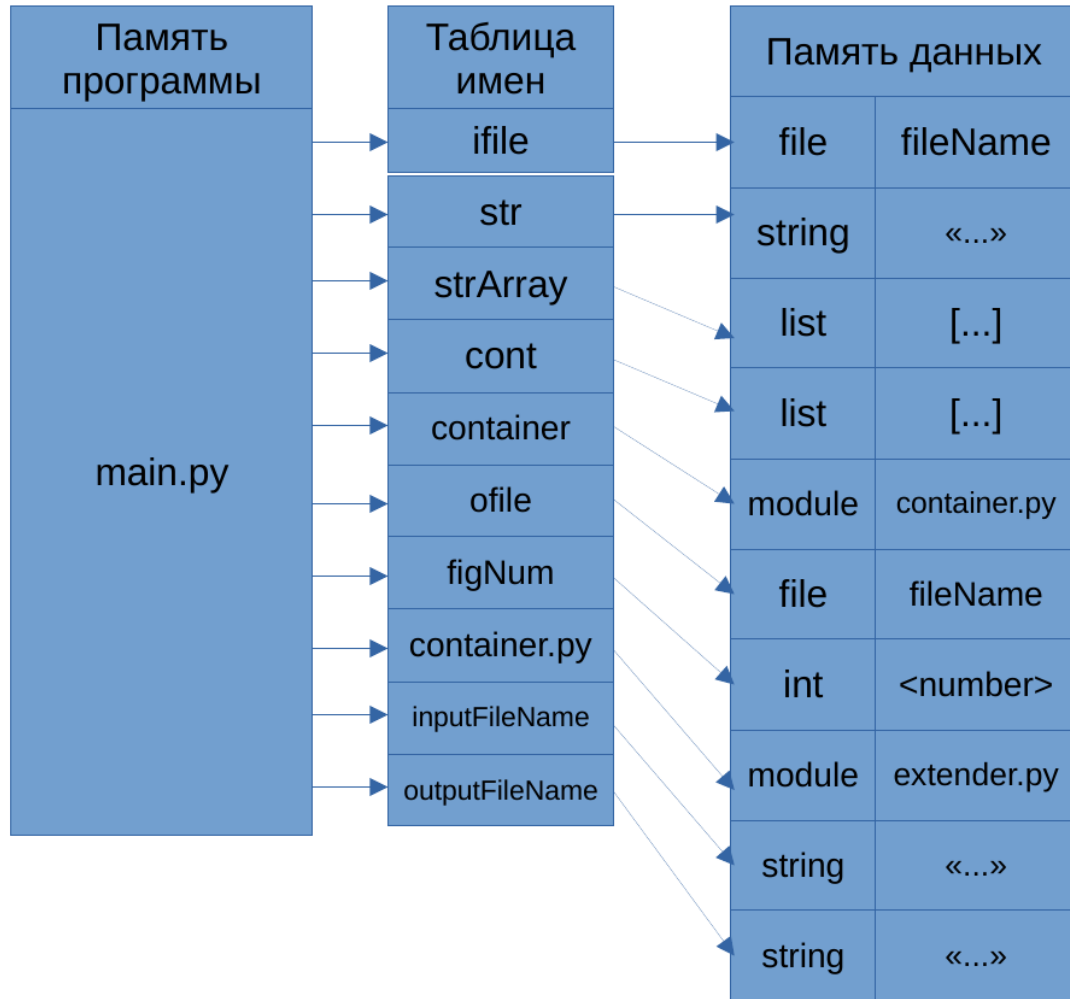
Память программы

main.py

Таблица имен

| ifile |
|---|
| str |
| strArray |
| cont |
| container |
| ofile |
| figNum |
| container.py |
| inputFileName |
| outputFileName |

Память данных

| file | fileName |
|---|---|
| string | «...» |
| list | [...] |
| list | [...] |
| module | container.py |
| file | fileName |
| int | <number> |
| module | extender.py |
| string | «...» |
| string | «...» |